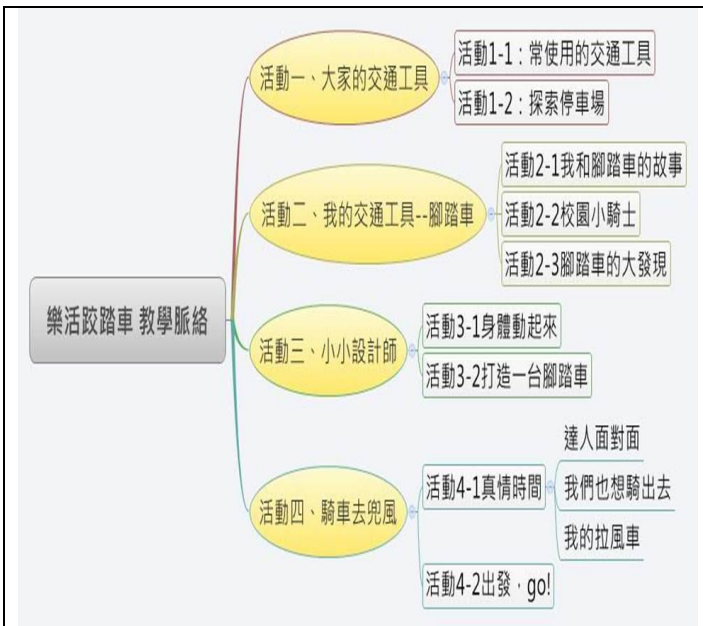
樂活踥踏車 教學脈絡

活動一、大家的交通工具

活動1-1：常使用的交通工具

活動1-2：探索停車場

活動二、我的交通工具--腳踏車

活動2-1我和腳踏車的故事

活動2-2校園小騎士

活動2-3腳踏車的大發現

活動三、小小設計師

活動3-1身體動起來

活動3-2打造一台腳踏車

活動四、騎車去兜風

活動4-1真情時間

達人面對面

我們也想騎出去

我的拉風車

活動4-2出發，go!